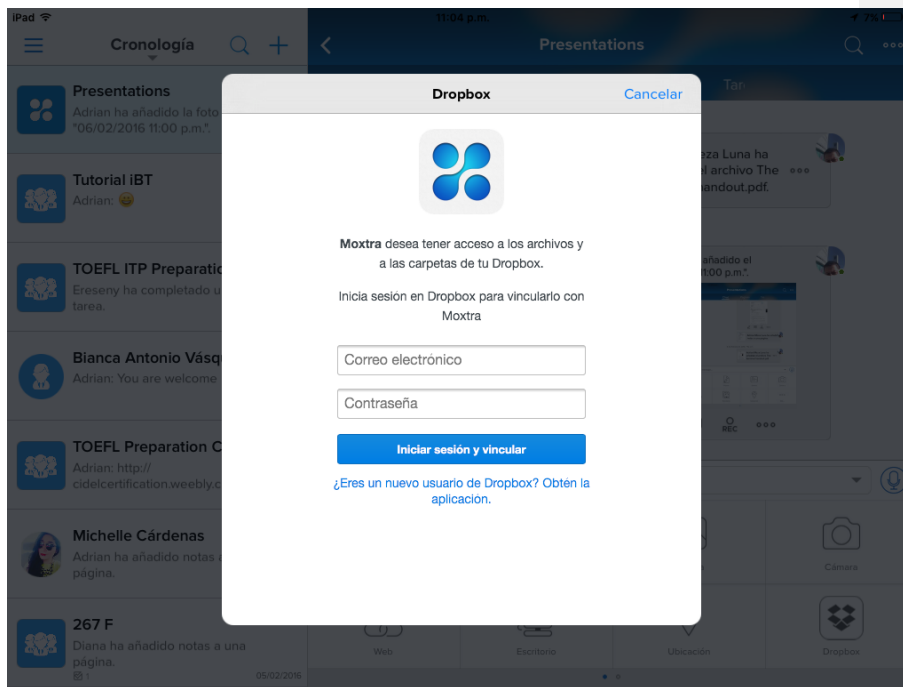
iPad 11:04 p.m. 7%

Cronología

Presentations
Adrian ha añadido la foto "06/02/2016 11:00 p.m.".

Tutorial iBT
Adrian: 😛

TOEFL ITP Preparatio
Ereseny ha completado u tarea.

Bianca Antonio Vásq
Adrian: You are welcome

TOEFL Preparation C
Adrian: http:// cidelcertification.weebly.c

Michelle Cárdenas
Adrian ha añadido notas a página.

267 F
Diana ha añadido notas a una página.
1 05/02/2016

Presentations

Tar

eza Luna ha el archivo The andout.pdf.

añadido el 1:00 p.m.".

REC

Cámara

Web Escritorio Ubicación Dropbox

Dropbox
Cancelar

Moxtra desea tener acceso a los archivos y a las carpetas de tu Dropbox.

Inicia sesión en Dropbox para vincularlo con Moxtra

Correo electrónico

Contraseña

Iniciar sesión y vincular

¿Eres un nuevo usuario de Dropbox? Obtén la aplicacion.